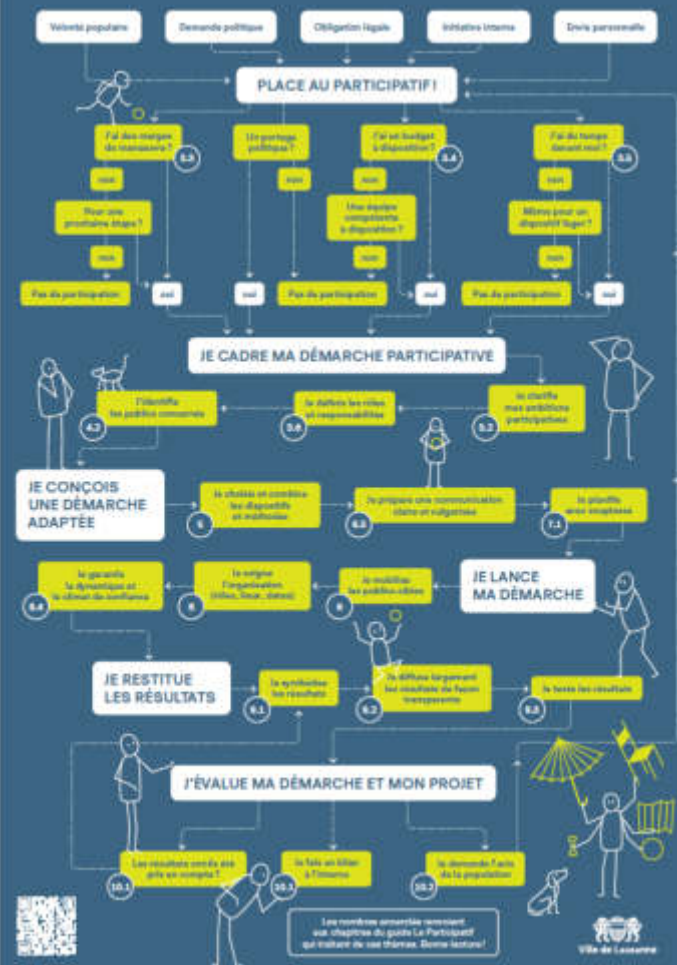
Volonté populaire

Demande politique

Obligation légale

Initiative interne

Envie personnelle

PLACE AU PARTICIPATIF !

J'ai des marges de manœuvre ?

3.3

non

Pour une prochaine étape ?

non

Pas de participation

oui

Un portage politique ?

oui

non

Pas de participation

J'ai un budget à disposition ?

3.4

non

Une équipe compétente à disposition ?

non

oui

J'ai du temps devant moi ?

3.5

non

Même pour un dispositif léger ?

non

Pas de participation

oui

JE CADRE MA DÉMARCHE PARTICIPATIVE

J'identifie les publics concernés

4.2

Je définis les rôles et responsabilités

3.6

Je clarifie mes ambitions participatives

3.2

JE CONÇOIS UNE DÉMARCHE ADAPTÉE

Je choisis et combine les dispositifs et méthodes

5

Je prépare une communication claire et vulgarisée

6.3

Je planifie avec souplesse

7.1

Je garantis la dynamique et le climat de confiance

8.4

Je soigne l'organisation (titles, lieux, dates)

8

Je mobilise les publics-cibles

8

JE LANCE MA DÉMARCHE

JE RESTITUE LES RÉSULTATS

Je synthétise les résultats

9.1

Je diffuse largement les résultats de façon transparente

9.2

Je teste les résultats

9.3

J'ÉVALUE MA DÉMARCHE ET MON PROJET

Les résultats ont-ils été pris en compte ?

10.1

Je fais un bilan à l'interne

10.1

Je demande l'avis de la population

10.2

Les nombres encerclés renvoient aux chapitres du guide Le Participatif qui traitent de ces thèmes. Bonne lecture !

Ville de Lausanne